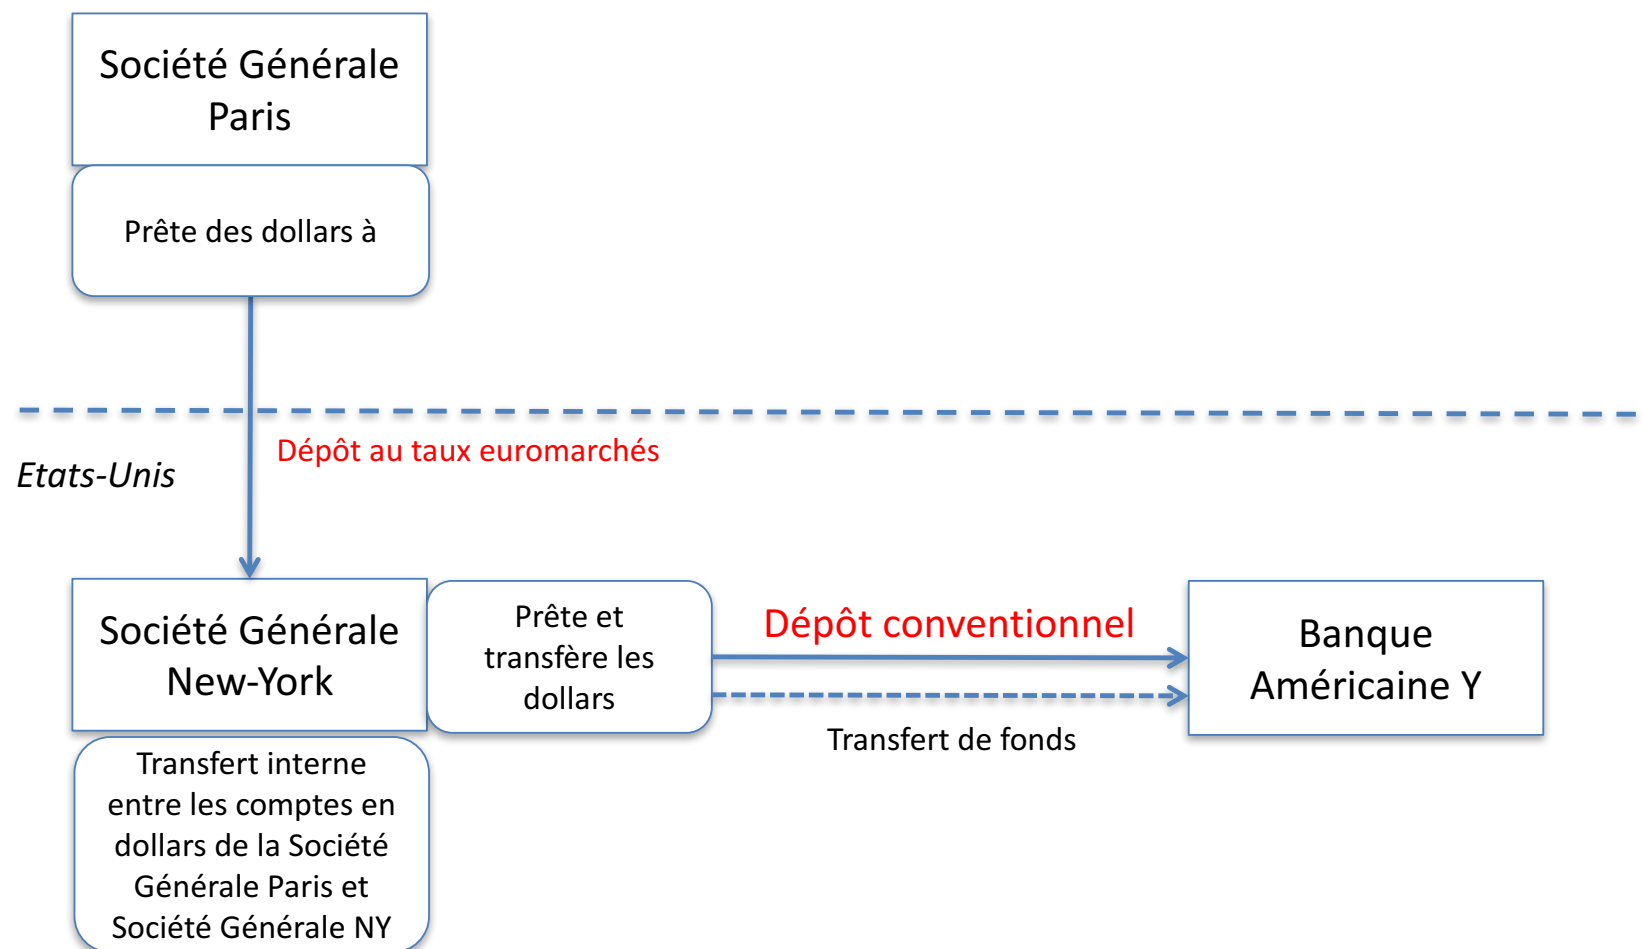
Société Générale Paris

Prête des dollars à

Dépôt au taux euromarchés

Etats-Unis

Société Générale New-York

Prête et transfère les dollars

Dépôt conventionnel

Banque Américaine Y

Transfert de fonds

Transfert interne entre les comptes en dollars de la Société Générale Paris et Société Générale NY